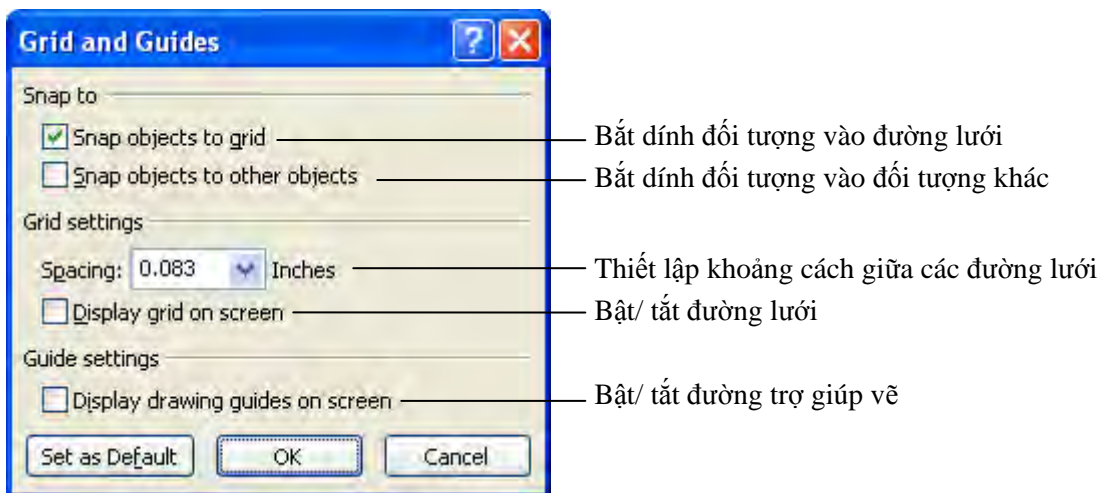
Grid and Guides

Snap to

Snap objects to grid

Snap objects to other objects

Grid settings

Spacing: 0.083 Inches

Display grid on screen

Guide settings

Display drawing guides on screen

Set as Default

OK

Cancel

Bắt dính đối tượng vào đường lưới

Bắt dính đối tượng vào đối tượng khác

Thiết lập khoảng cách giữa các đường lưới

Bật/ tắt đường lưới

Bật/ tắt đường trợ giúp vẽ